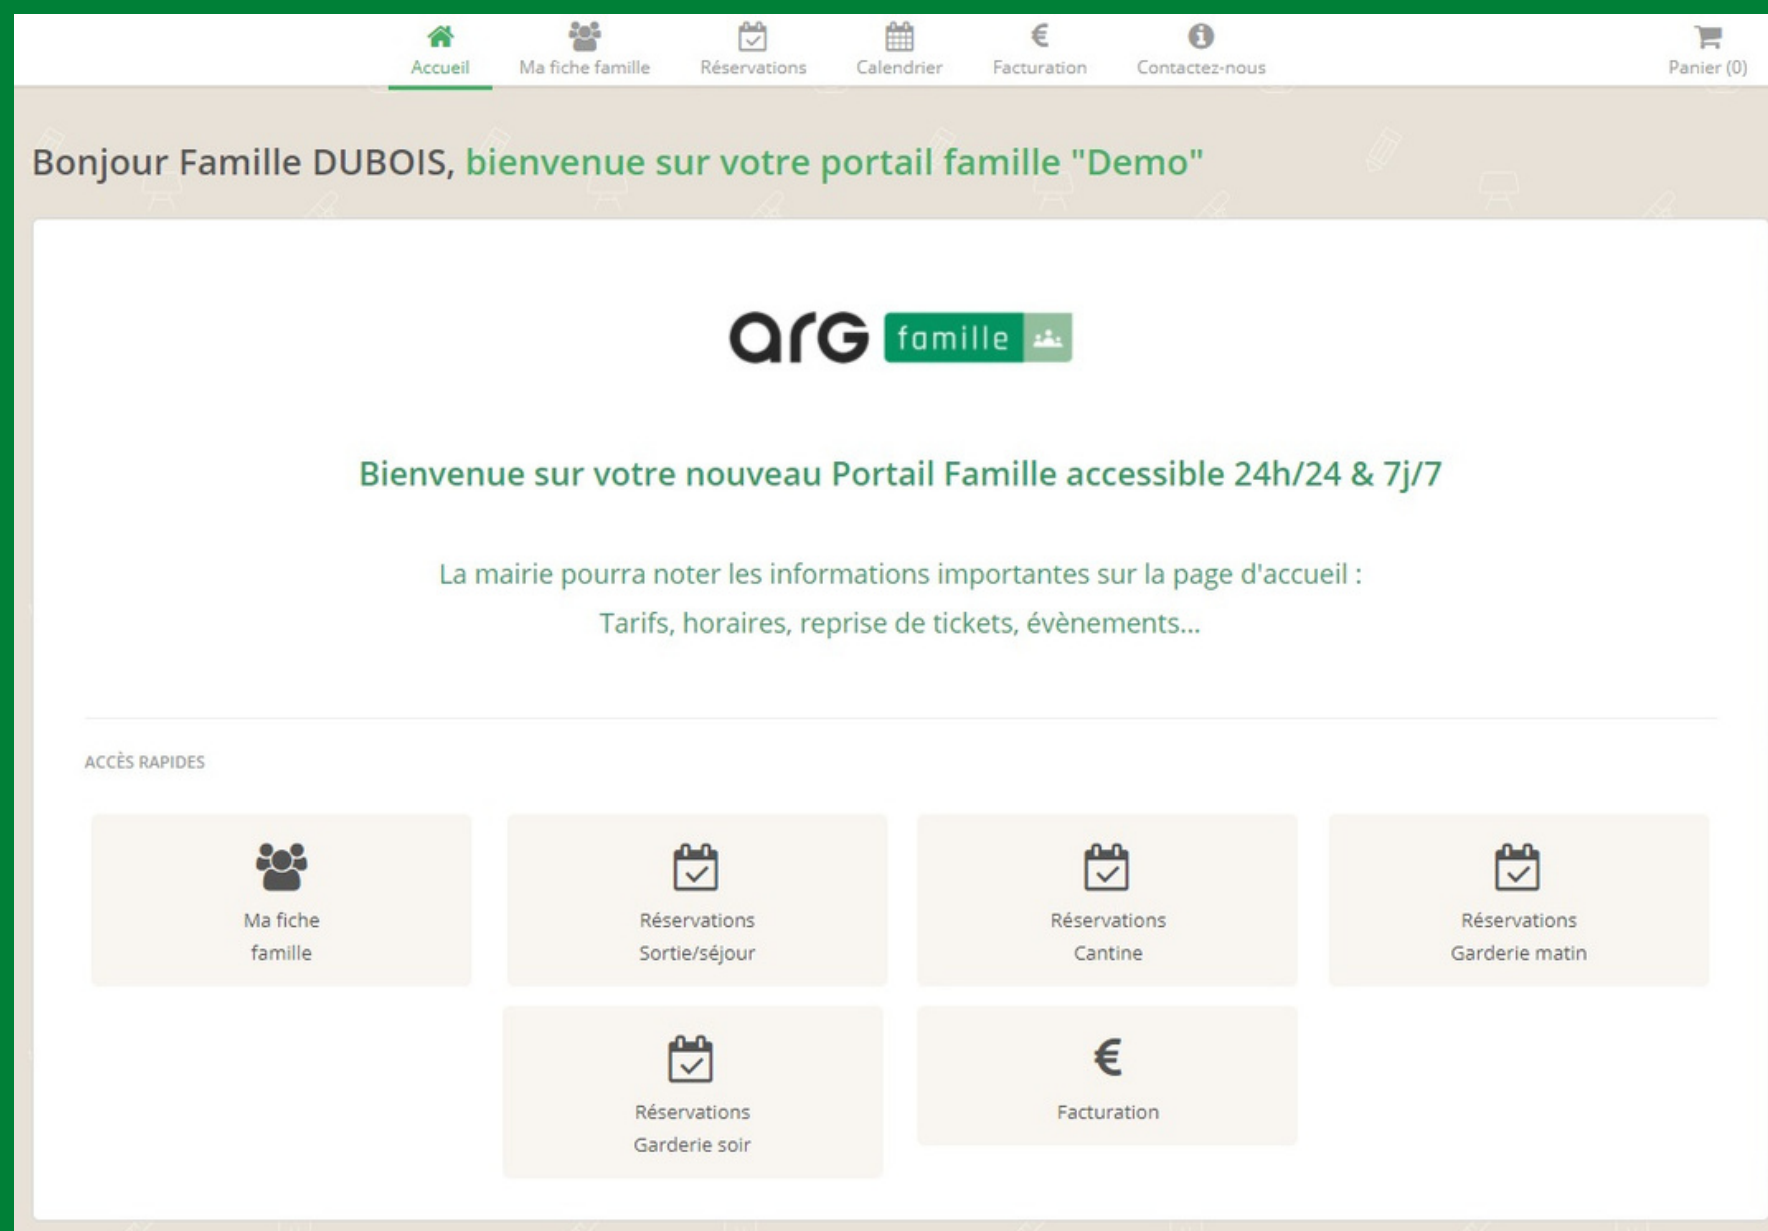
Accueil Ma fiche famille Réservations Calendrier Facturation Contactez-nous Panier (0)

Bonjour Famille DUBOIS, bienvenue sur votre portail famille "Demo"

arG famille

Bienvenue sur votre nouveau Portail Famille accessible 24h/24 & 7j/7

La mairie pourra noter les informations importantes sur la page d'accueil :
Tarifs, horaires, reprise de tickets, évènements...

ACCÈS RAPIDES

Ma fiche famille

Réservations Sortie/séjour

Réservations Cantine

Réservations Garderie matin

Réservations Garderie soir

€

Facturation